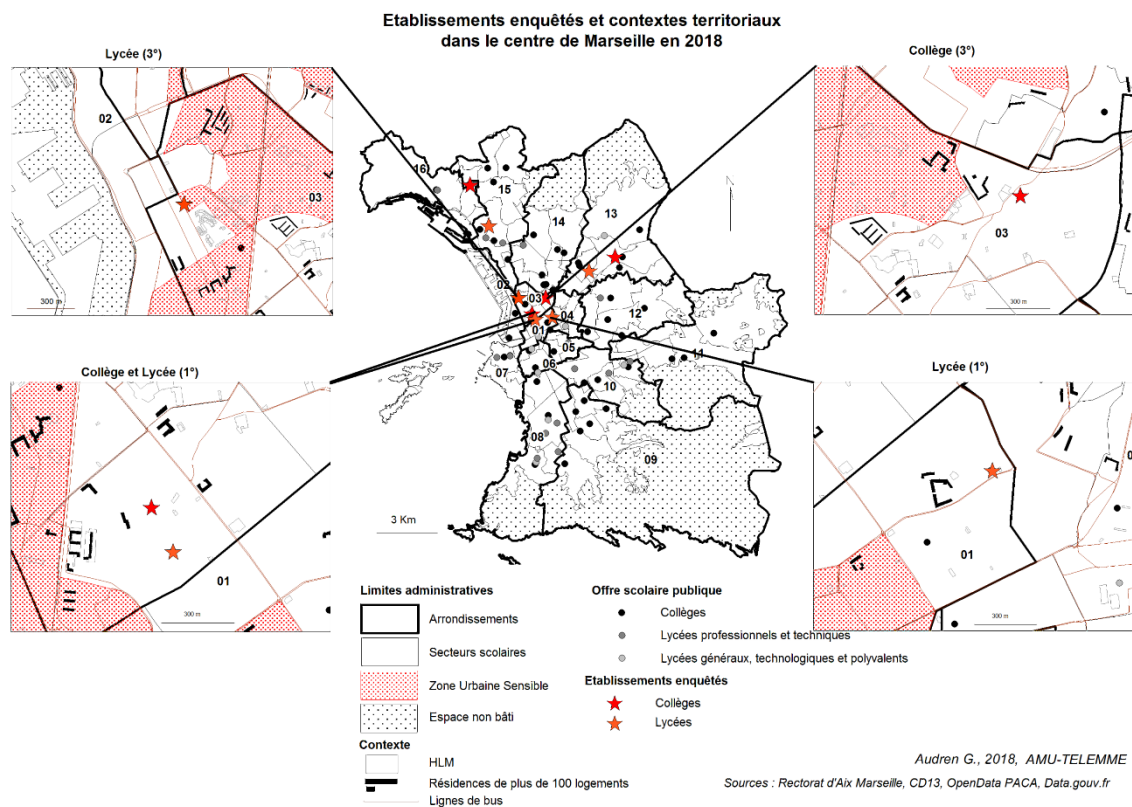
Etablissements enquêtés et contextes territoriaux dans le centre de Marseille en 2018

Lycée (3°)

02

03

300 m

Collège (3°)

03

300 m

16

15

14

13

02

03

04

01

12

05

11

07

06

10

08

09

3 Km

Collège et Lycée (1°)

01

300 m

Lycée (1°)

01

300 m

Limites administratives

Arrondissements

Secteurs scolaires

Zone Urbaine Sensible

Espace non bâti

Contexte

HLM

Résidences de plus de 100 logements

Lignes de bus

Offre scolaire publique

Collèges

Lycées professionnels et techniques

Lycées généraux, technologiques et polyvalents

Etablissements enquêtés

Collèges

Lycées

Audren G., 2018, AMU-TELEMME

Sources : Rectorat d'Aix Marseille, CD13, OpenData PACA, Data.gouv.fr